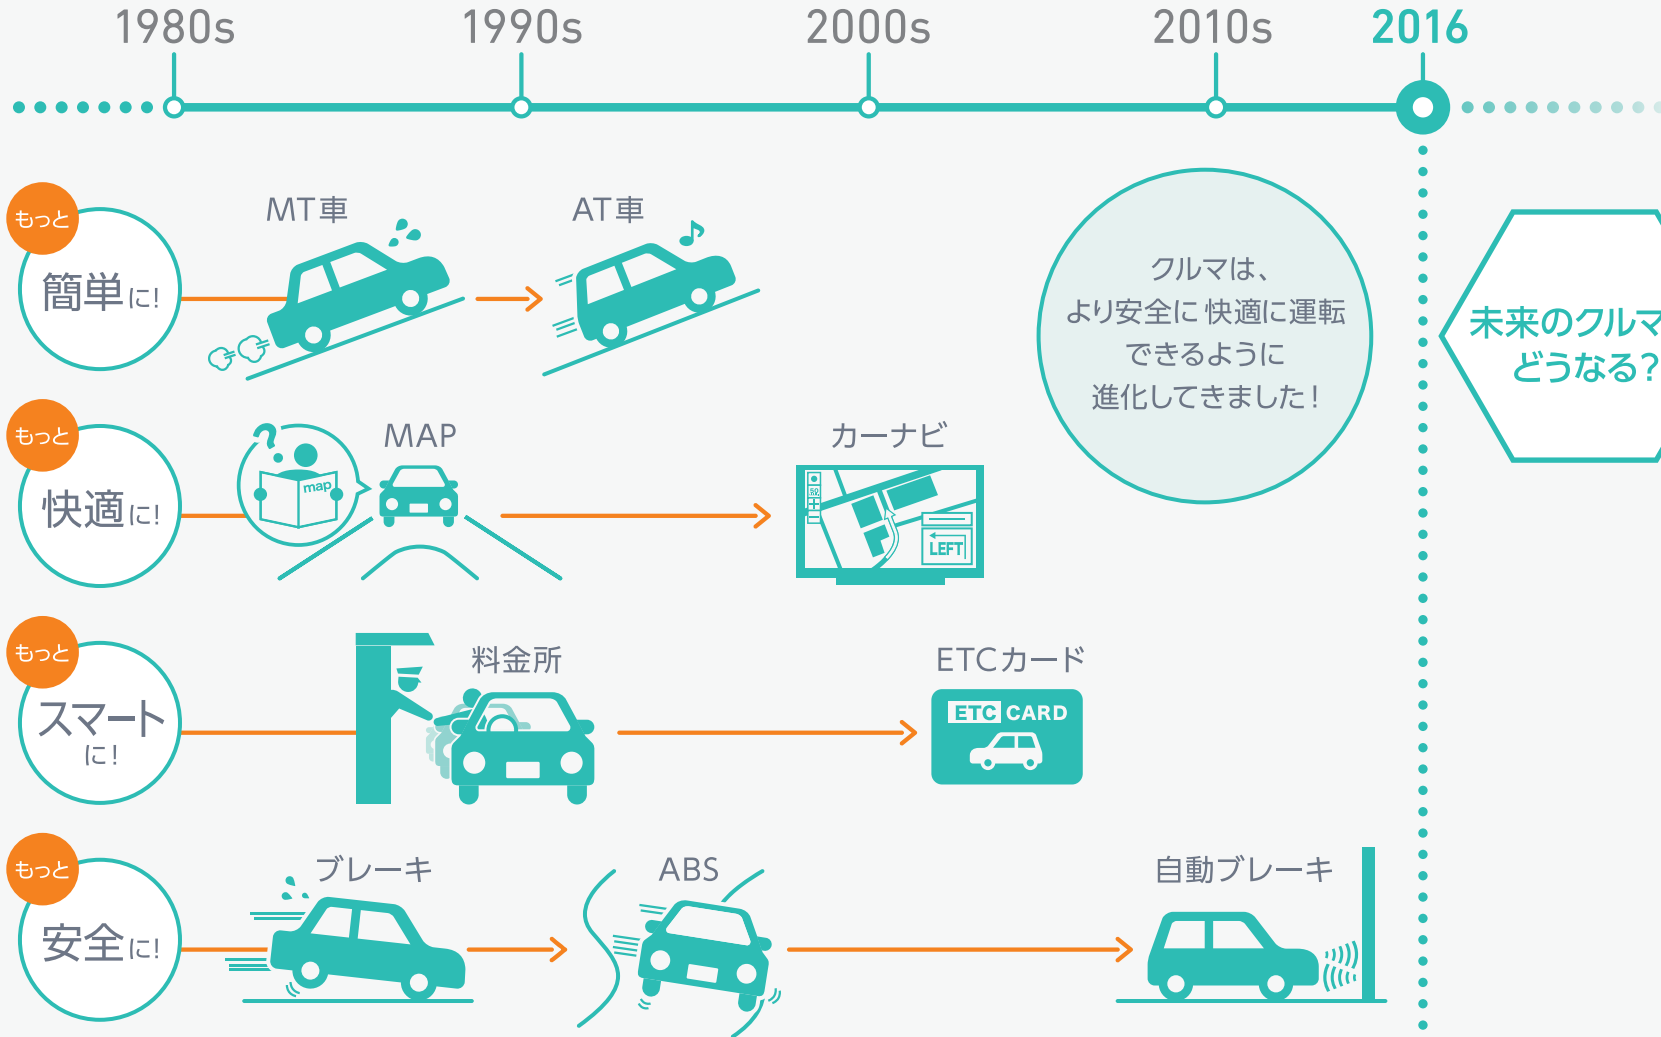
1980s 1990s 2000s 2010s 2016

もっと
簡単に!

MT車

AT車

もっと
快適に!

map

MAP

カーナビ

LEFT

もっと
スマート
に!

料金所

ETCカード

ETC CARD

もっと
安全に!

ブレーキ

ABS

自動ブレーキ

クルマは、
より安全に 快適に運転
できるように
進化してきました!

未来のクルマ
どうなる?